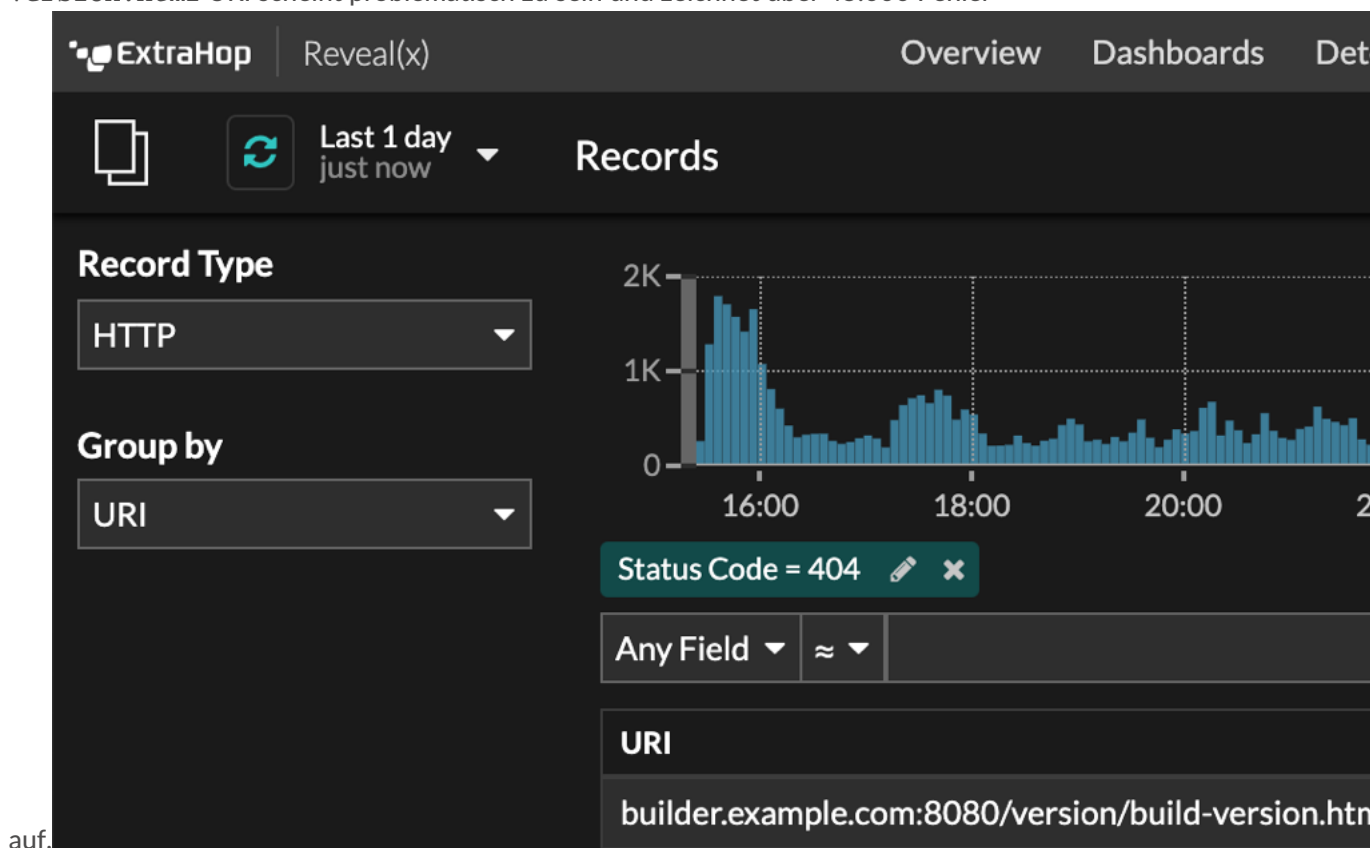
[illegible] URI scheint problematisch zu sein und zeichnet über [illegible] Fehler

ExtraHop Reveal(x) Overview Dashboards Det

Last 1 day
just now

Records

Record Type

HTTP

Group by

URI

2K
1K
0
16:00 18:00 20:00 2

Status Code = 404

Any Field ≈

URI

builder.example.com:8080/version/build-version.htm

auf.